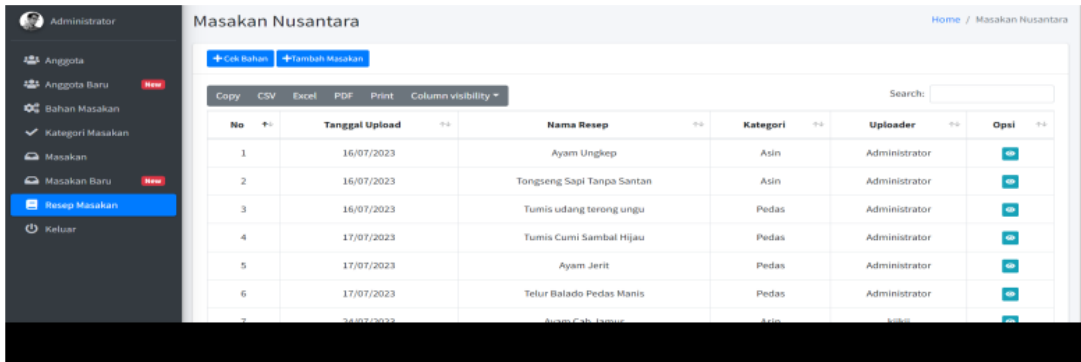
Administrator

Anggota
Anggota Baru New
Bahan Masakan
Kategori Masakan
Masakan
Masakan Baru New
Resep Masakan
Keluar

Masakan Nusantara

Home / Masakan Nusantara

+Cek Bahan +Tambah Masakan

Copy CSV Excel PDF Print Column visibility

Search:

| No | Tanggal Upload | Nama Resep | Kategori | Uploader | Opsi |
|---|---|---|---|---|---|
| 1 | 16/07/2023 | Ayam Ungkep | Asin | Administrator | |
| 2 | 16/07/2023 | Tongseng Sapi Tanpa Santan | Asin | Administrator | |
| 3 | 16/07/2023 | Tumis udang terong ungu | Pedas | Administrator | |
| 4 | 17/07/2023 | Tumis Cumi Sambal Hijau | Pedas | Administrator | |
| 5 | 17/07/2023 | Ayam Jerit | Pedas | Administrator | |
| 6 | 17/07/2023 | Telur Balado Pedas Manis | Pedas | Administrator | |
| 7 | 24/07/2023 | Ayam Cab Jamur | Asin | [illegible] | |